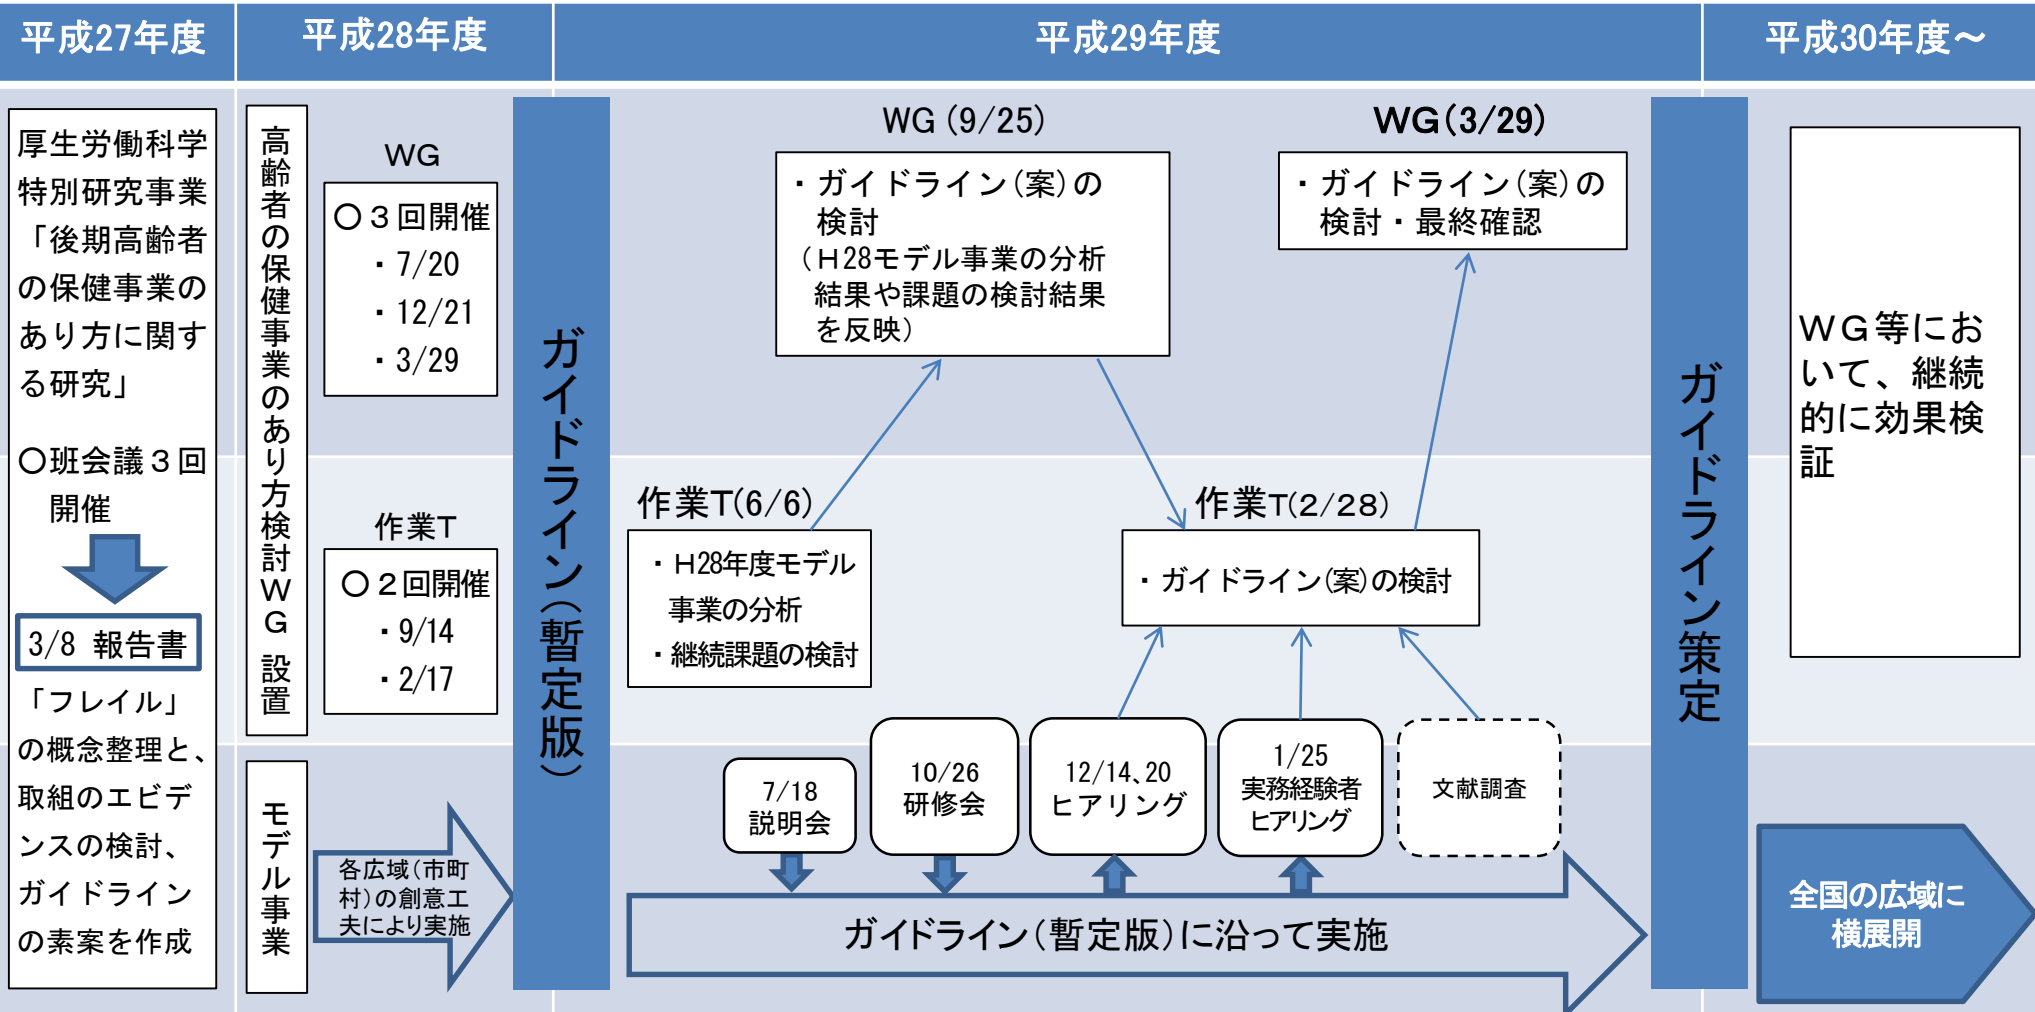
平成27年度

平成28年度

平成29年度

平成30年度～

厚生労働科学特別研究事業「後期高齢者の保健事業のあり方に関する研究」

○班会議３回開催

3/8 報告書

「フレイル」の概念整理と、取組のエビデンスの検討、ガイドラインの素案を作成

高齢者の保健事業のあり方検討WG設置

WG

○３回開催
・7/20
・12/21
・3/29

作業T

○２回開催
・9/14
・2/17

モデル事業

各広域(市町村)の創意工夫により実施

ガイドライン(暫定版)

WG (9/25)

・ガイドライン(案)の検討
(H28モデル事業の分析結果や課題の検討結果を反映)

WG(3/29)

・ガイドライン(案)の検討・最終確認

作業T(6/6)

・H28年度モデル事業の分析
・継続課題の検討

作業T(2/28)

・ガイドライン(案)の検討

7/18
説明会

10/26
研修会

12/14、20
ヒアリング

1/25
実務経験者
ヒアリング

文献調査

ガイドライン(暫定版)に沿って実施

ガイドライン策定

WG等において、継続的に効果検証

全国の広域に横展開